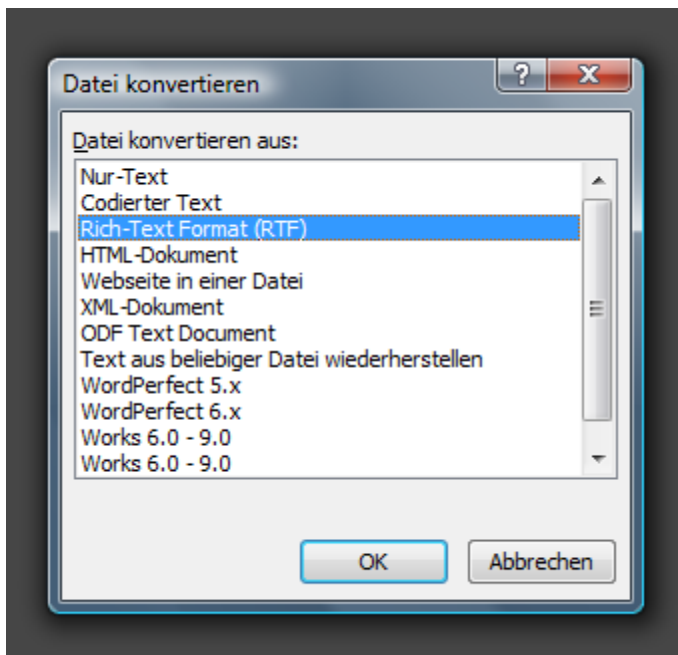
Datei konvertieren

?

X

Datei konvertieren aus:

Nur-Text
Codierter Text
Rich-Text Format (RTF)
HTML-Dokument
Webseite in einer Datei
XML-Dokument
ODF Text Document
Text aus beliebiger Datei wiederherstellen
WordPerfect 5.x
WordPerfect 6.x
Works 6.0 - 9.0
Works 6.0 - 9.0

OK

Abbrechen